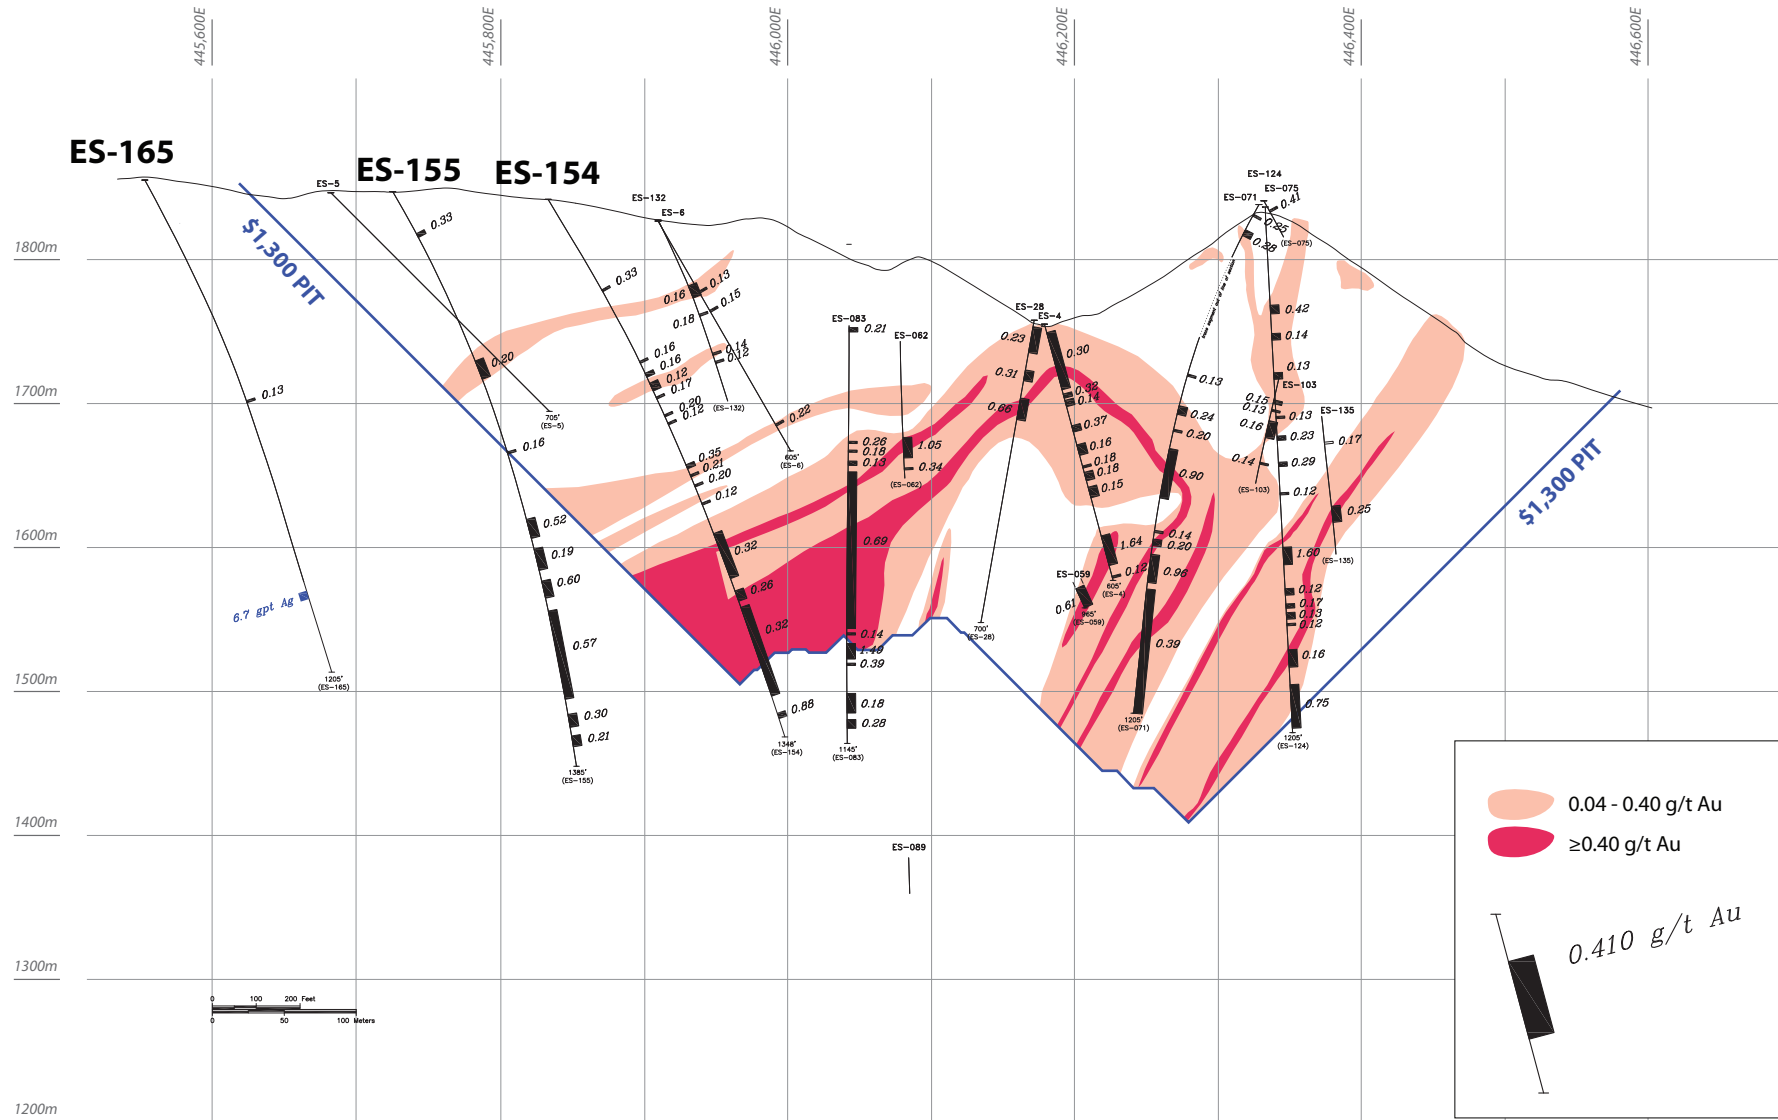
445,600E
445,800E
446,000E
446,200E
446,400E
446,600E

ES-165
ES-155
ES-154
ES-5
ES-132
ES-6
ES-124
ES-075
ES-071
ES-083
ES-062
ES-28
ES-4
ES-103
ES-135
ES-059
ES-089

$1,300 PIT
$1,300 PIT

1800m
1700m
1600m
1500m
1400m
1300m
1200m

0.33
0.13
6.7 gpt Ag
1205' (ES-165)
0.20
705' (ES-5)
0.16
0.52
0.19
0.60
0.57
0.30
0.21
1385' (ES-155)
0.33
0.16
0.16
0.12
0.17
0.20
0.12
0.35
0.21
0.20
0.12
0.32
0.26
0.32
0.88
1348' (ES-154)
0.16
0.13
0.15
0.18
0.14
0.12
(ES-132)
0.22
605' (ES-6)
0.21
0.26
0.18
0.13
0.69
0.14
1.40
0.39
0.18
0.28
1145' (ES-083)
1.05
0.34
(ES-062)
0.23
0.31
0.66
700' (ES-28)
0.30
0.32
0.14
0.37
0.16
0.18
0.18
0.15
1.64
0.12
605' (ES-4)
0.61
965' (ES-059)
0.41
0.25
0.28
(ES-075)
0.13
0.24
0.20
0.90
0.14
0.20
0.96
0.39
1205' (ES-071)
0.42
0.14
0.13
0.15
0.13
0.16
0.14
(ES-103)
0.13
0.23
0.29
0.12
1.60
0.12
0.17
0.13
0.12
0.16
0.75
1205' (ES-124)
0.17
0.25
(ES-135)

0 100 200 Feet
0 50 100 Meters

0.04 - 0.40 g/t Au
≥0.40 g/t Au
0.410 g/t Au